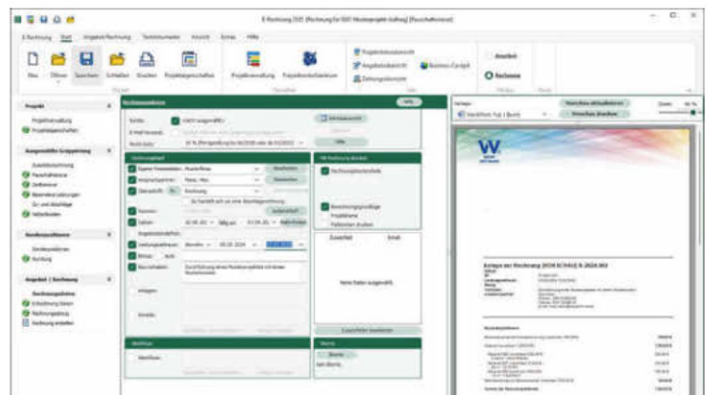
E-Rechnung 2025 [Rechnung für 0001 Musterprojekt Auftrag] [Pauschalhonorar]

E-Rechnung Start Angebot/Rechnung Textbausteine Ansicht Extras Hilfe

Neu Öffnen Speichern Schließen Drucken Projekteigenschaften Projektverwaltung Projektordnerfunktionen

Projekt
Projektverwaltung
Projekteigenschaften

Ausgewählte Gruppierung
Zusatzleistung
Pauschalhonorar
Zeithonorar
Besondere Leistungen
Zu- und Abschläge
Nebenkosten

Rechnung
Rechnung

Angebot / Rechnung
Rechnungsdaten
Rechnung erstellen

Rechnungsdaten

Nachweis Rechnung

Keine Daten ausgewählt

Vorschau aktualisieren
Vorschau drucken

Anlage zur Rechnung 0034 SCHULE R-2024-XX